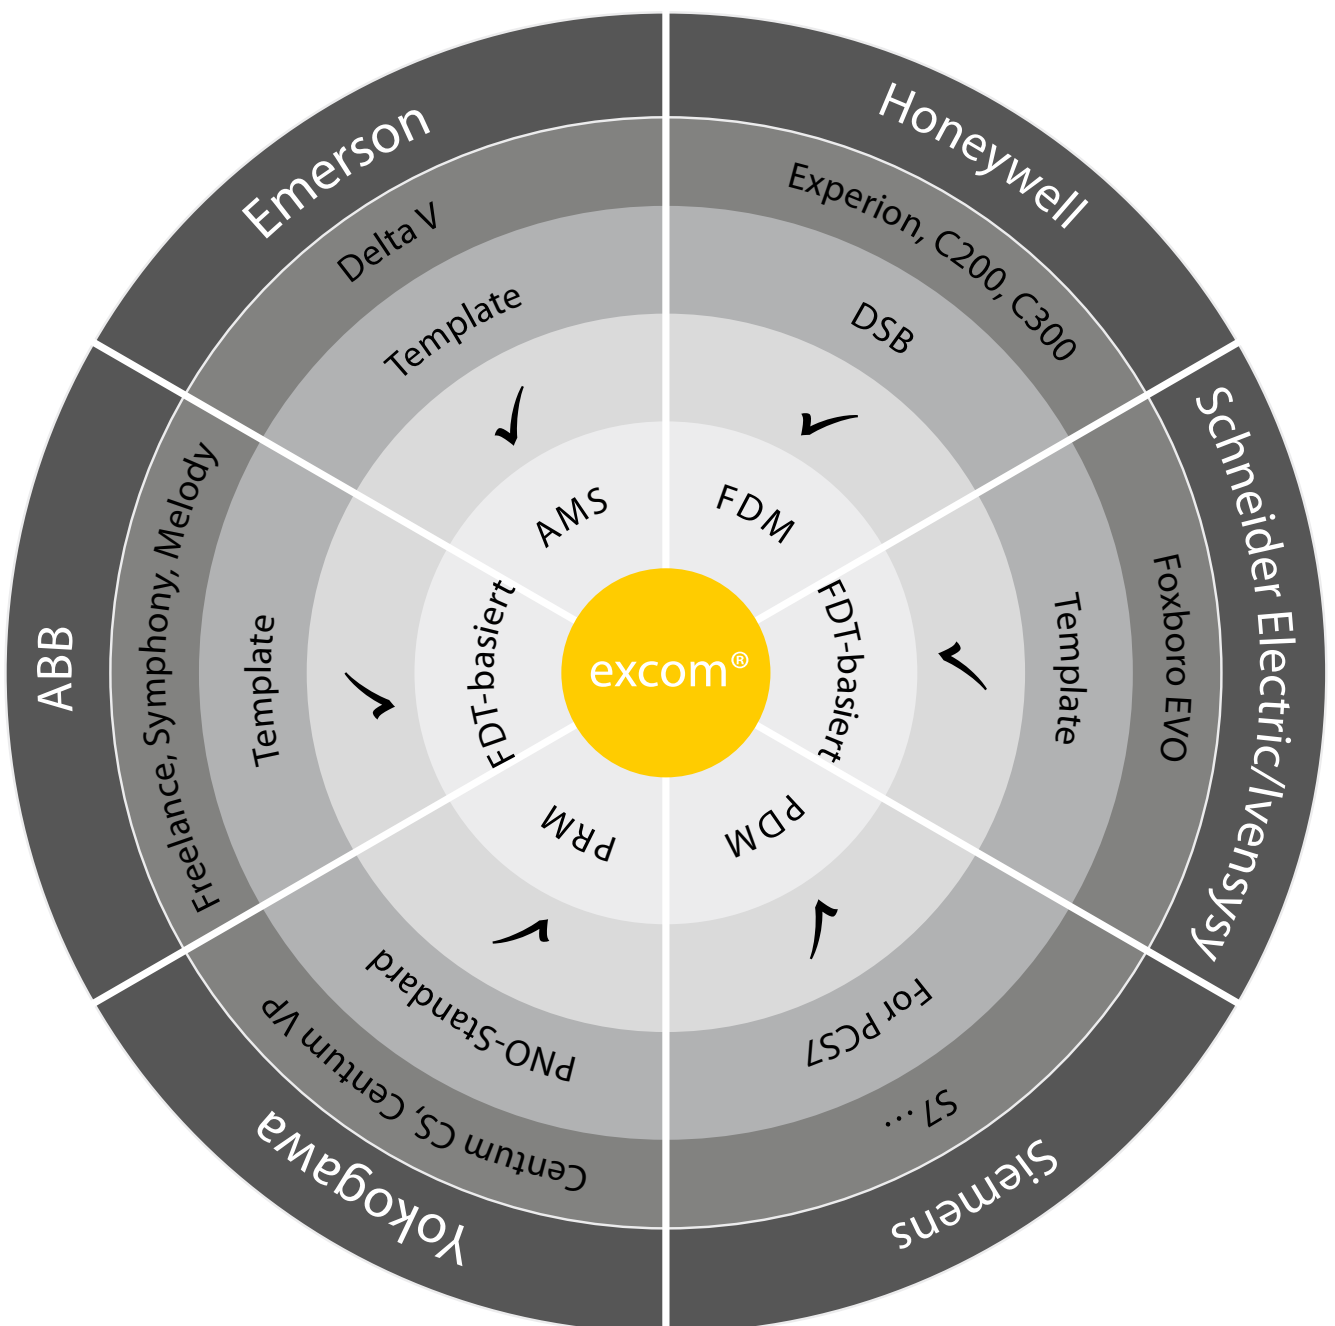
Emerson
Delta V
Template
AMS

Honeywell
Experion, C200, C300
DSB
FDM

Schneider Electric/Ivensysy
Foxboro EVO
Template
FDT-basiert

Siemens
S7 ...
For PCS7
PDM

Yokogawa
Centum CS, Centum VP
PNO-Standard
PRM

ABB
Freelance, Symphony, Melody
Template
FDT-basiert

excom®